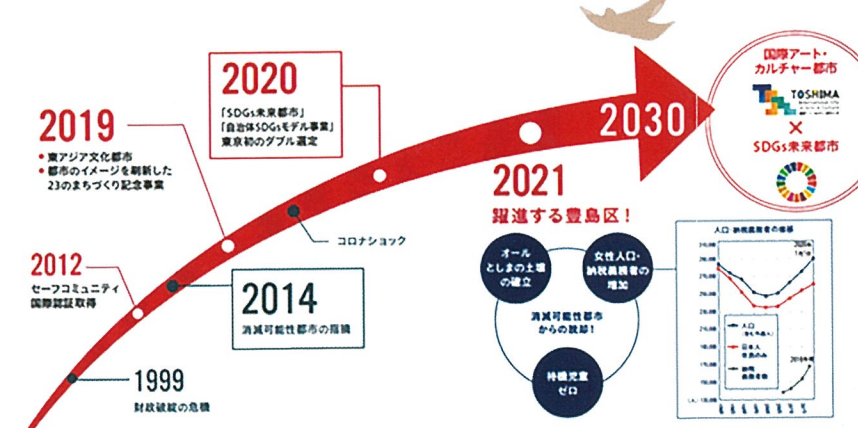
2020
「SDGs未来都市」
「自治体SDGsモデル事業」
東京初のダブル選定

2019
・東アジア文化都市
・都市のイメージを刷新した23のまちづくり記念事業

2012
セーフコミュニティ国際認証取得

1999
財政破綻の危機

2014
消滅可能性都市の指摘

コロナショック

2030

国際アート・カルチャー都市
TOSHIMA
×
SDGs未来都市

2021
躍進する豊島区！

オールとしまの土壌の確立

女性人口・納税義務者の増加

消滅可能性都市からの脱却！

待機児童ゼロ

人口・納税義務者の推移
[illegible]
人口
日本人
納税義務者